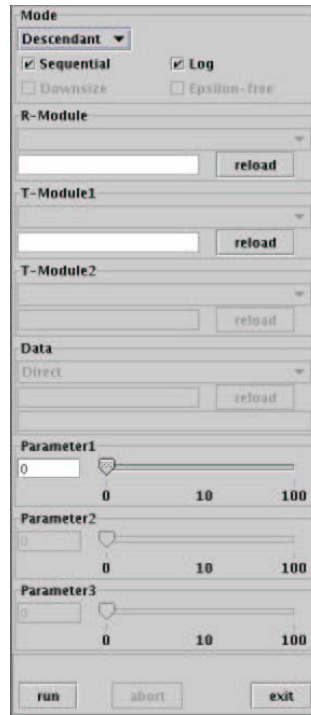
Mode

Descendant

Sequential

Log

Downsize

Epsilon-free

R-Module

reload

T-Module1

reload

T-Module2

reload

Data

Direct

reload

Parameter1

0

0 10 100

Parameter2

0

0 10 100

Parameter3

0

0 10 100

run

abort

exit